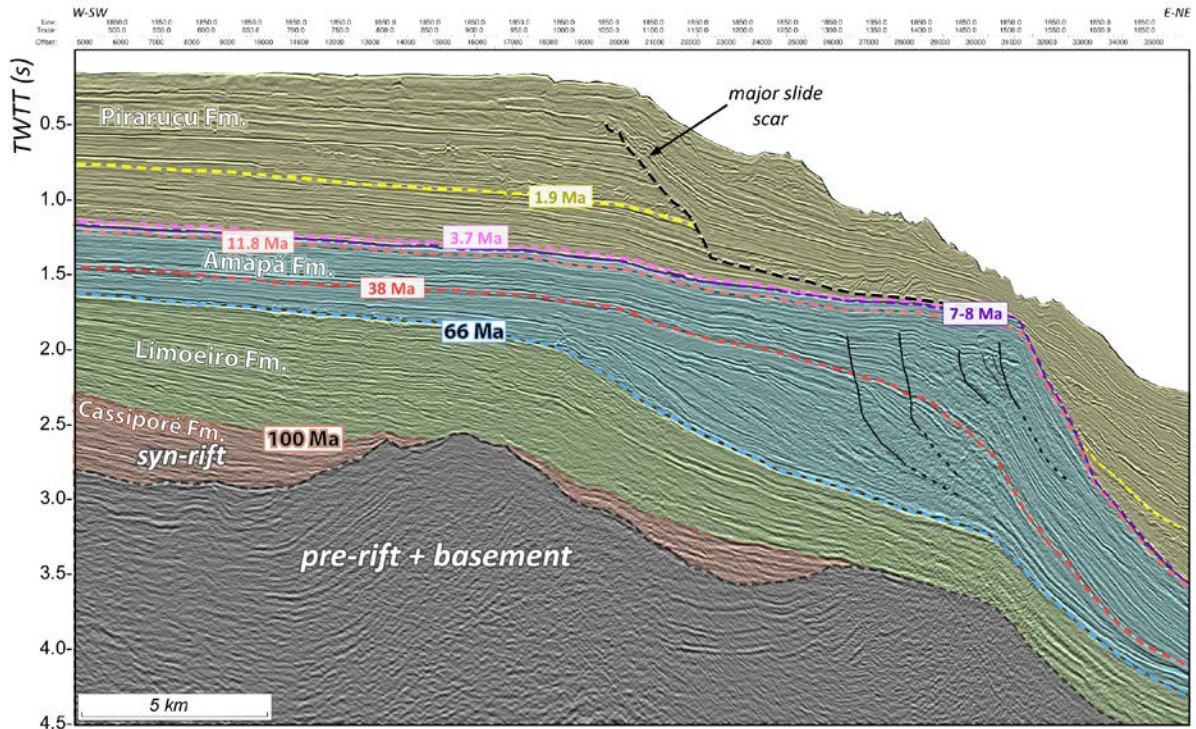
W-SW

E-NE

Line:
Trace:
Offset:

TWTT (s)

0.5

1.0

1.5

2.0

2.5

3.0

3.5

4.0

4.5

Pirarucu Fm.

major slide scar

1.9 Ma

11.8 Ma

3.7 Ma

Amapá Fm.

38 Ma

7-8 Ma

66 Ma

Limoeiro Fm.

Cassiporé Fm.

100 Ma

syn-rift

pre-rift + basement

5 km